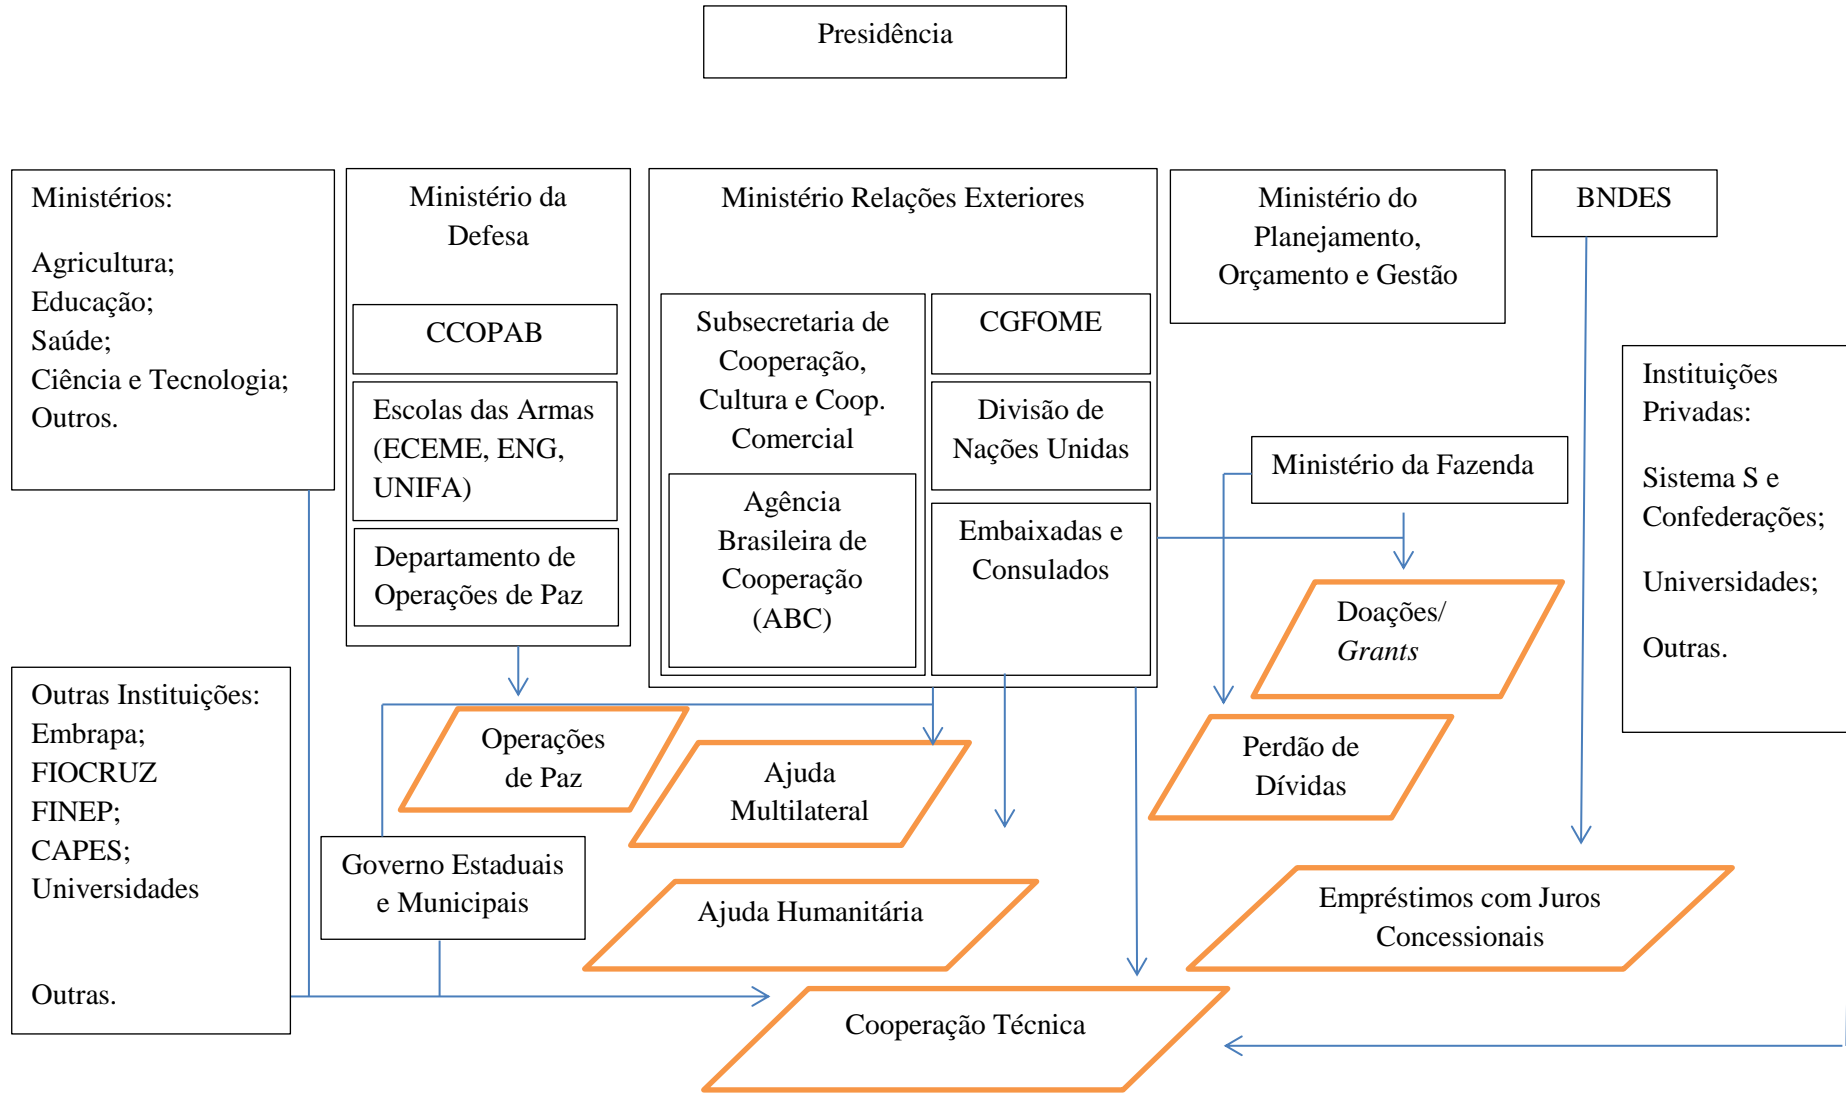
Presidência

Ministérios:

Agricultura;
Educação;
Saúde;
Ciência e Tecnologia;
Outros.

Ministério da Defesa

CCOPAB

Escolas das Armas (ECEME, ENG, UNIFA)

Departamento de Operações de Paz

Ministério Relações Exteriores

Subsecretaria de Cooperação, Cultura e Coop. Comercial

Agência Brasileira de Cooperação (ABC)

CGFOME

Divisão de Nações Unidas

Embaixadas e Consulados

Ministério do Planejamento, Orçamento e Gestão

BNDES

Instituições Privadas:

Sistema S e Confederações;

Universidades;

Outras.

Ministério da Fazenda

Doações/ *Grants*

Perdão de Dívidas

Outras Instituições:
Embrapa;
FIOCRUZ
FINEP;
CAPES;
Universidades

Outras.

Operações de Paz

Ajuda Multilateral

Governo Estaduais e Municipais

Ajuda Humanitária

Empréstimos com Juros Concessionais

Cooperação Técnica